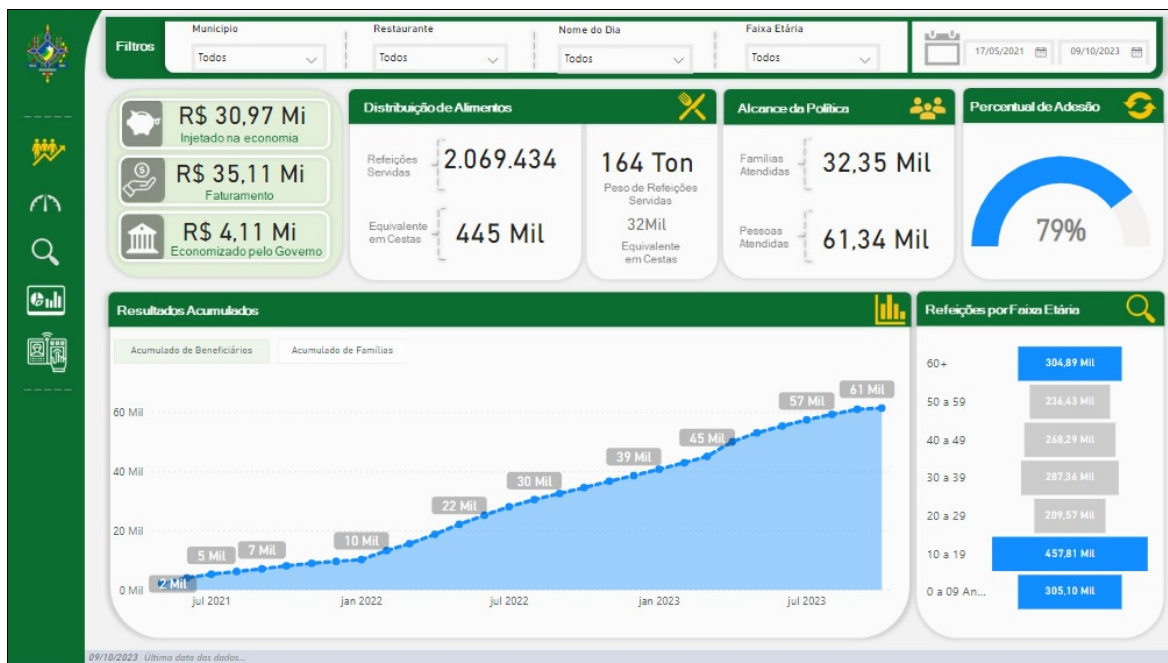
Filtros

Município
Todos

Restaurante
Todos

Nome do Dia
Todos

Faixa Etária
Todos

17/05/2021
09/10/2023

R$ 30,97 Mi
Injetado na economia

R$ 35,11 Mi
Faturamento

R$ 4,11 Mi
Economizado pelo Governo

Distribuição de Alimentos

Refeições Servidas
2.069.434

Equivalente em Cestas
445 Mil

164 Ton
Peso de Refeições Servidas

32Mil
Equivalente em Cestas

Alcance da Política

Famílias Atendidas
32,35 Mil

Pessoas Atendidas
61,34 Mil

Percentual de Adesão

79%

Resultados Acumulados

Acumulado de Beneficiários
Acumulado de Famílias

60 Mil
40 Mil
20 Mil
0 Mil

2 Mil
5 Mil
7 Mil
10 Mil
22 Mil
30 Mil
39 Mil
45 Mil
57 Mil
61 Mil

jul 2021
jan 2022
jul 2022
jan 2023
jul 2023

Refeições por Faixa Etária

| | |
|---|---|
| 60+ | 304,89 Mil |
| 50 a 59 | 236,43 Mil |
| 40 a 49 | 268,29 Mil |
| 30 a 39 | 287,36 Mil |
| 20 a 29 | 209,57 Mil |
| 10 a 19 | 457,81 Mil |
| 0 a 09 An... | 305,10 Mil |

09/10/2023 Última data dos dados...